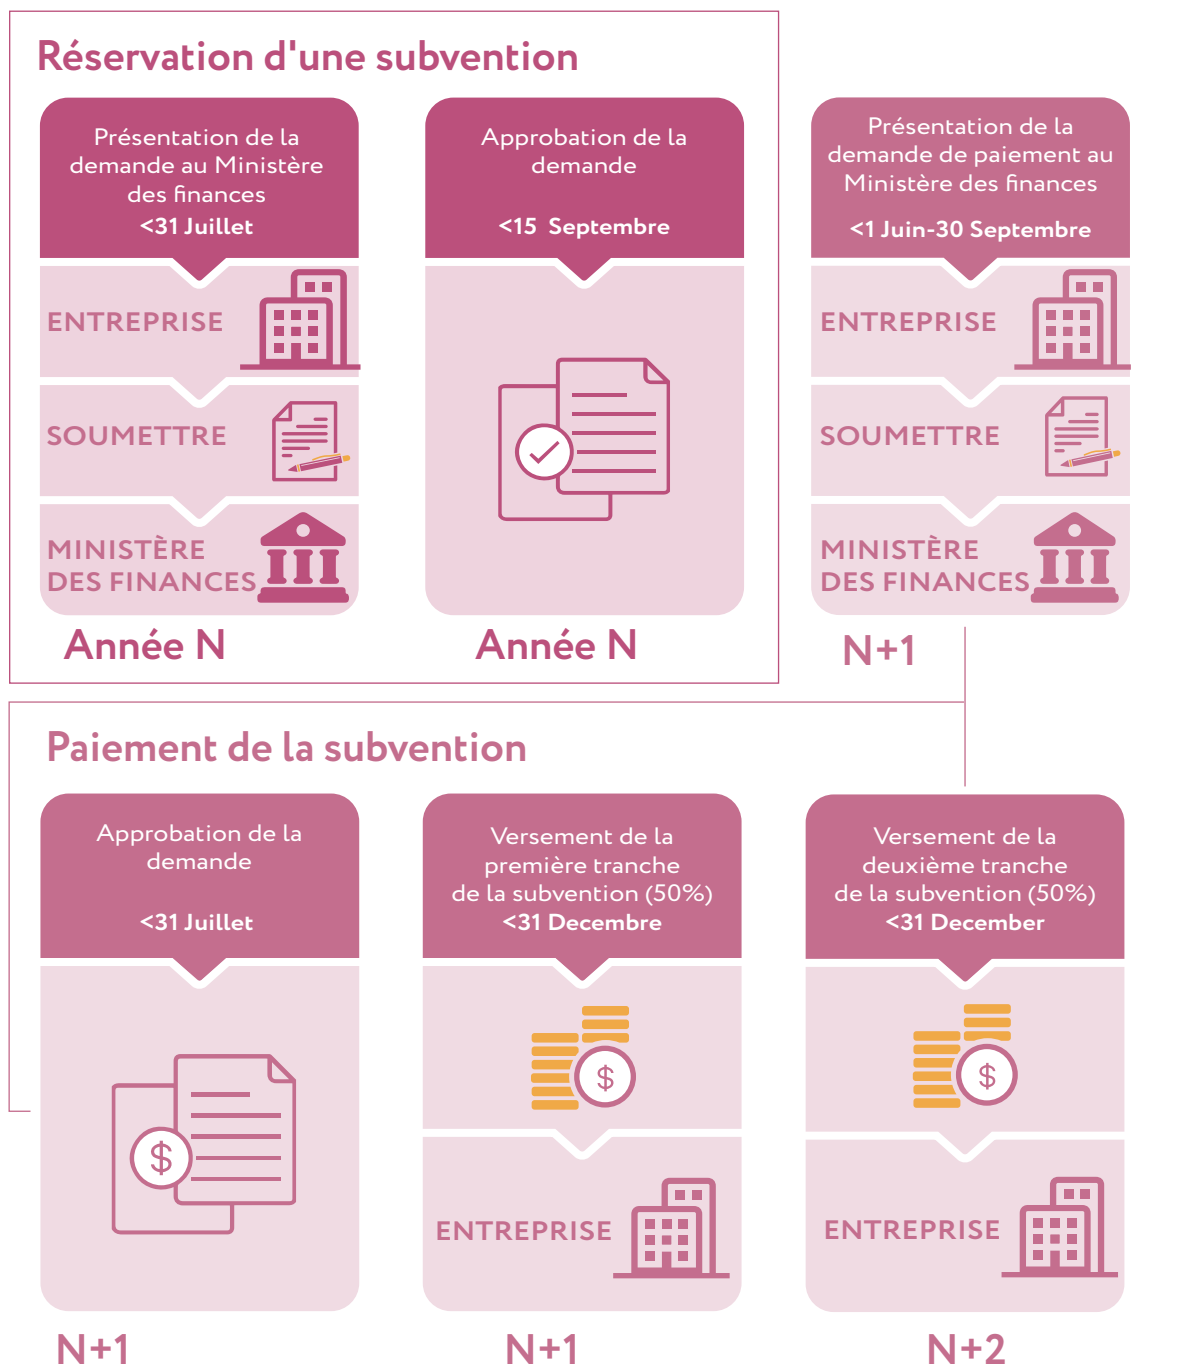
Réservation d'une subvention

Présentation de la demande au Ministère des finances
<31 Juillet

ENTREPRISE

SOUMETTRE

MINISTÈRE DES FINANCES

Année N

Approbation de la demande
<15 Septembre

Année N

Présentation de la demande de paiement au Ministère des finances
<1 Juin-30 Septembre

ENTREPRISE

SOUMETTRE

MINISTÈRE DES FINANCES

N+1

Paiement de la subvention

Approbation de la demande
<31 Juillet

$

N+1

Versement de la première tranche de la subvention (50%)
<31 Decembre

$

ENTREPRISE

N+1

Versement de la deuxième tranche de la subvention (50%)
<31 December

$

ENTREPRISE

N+2